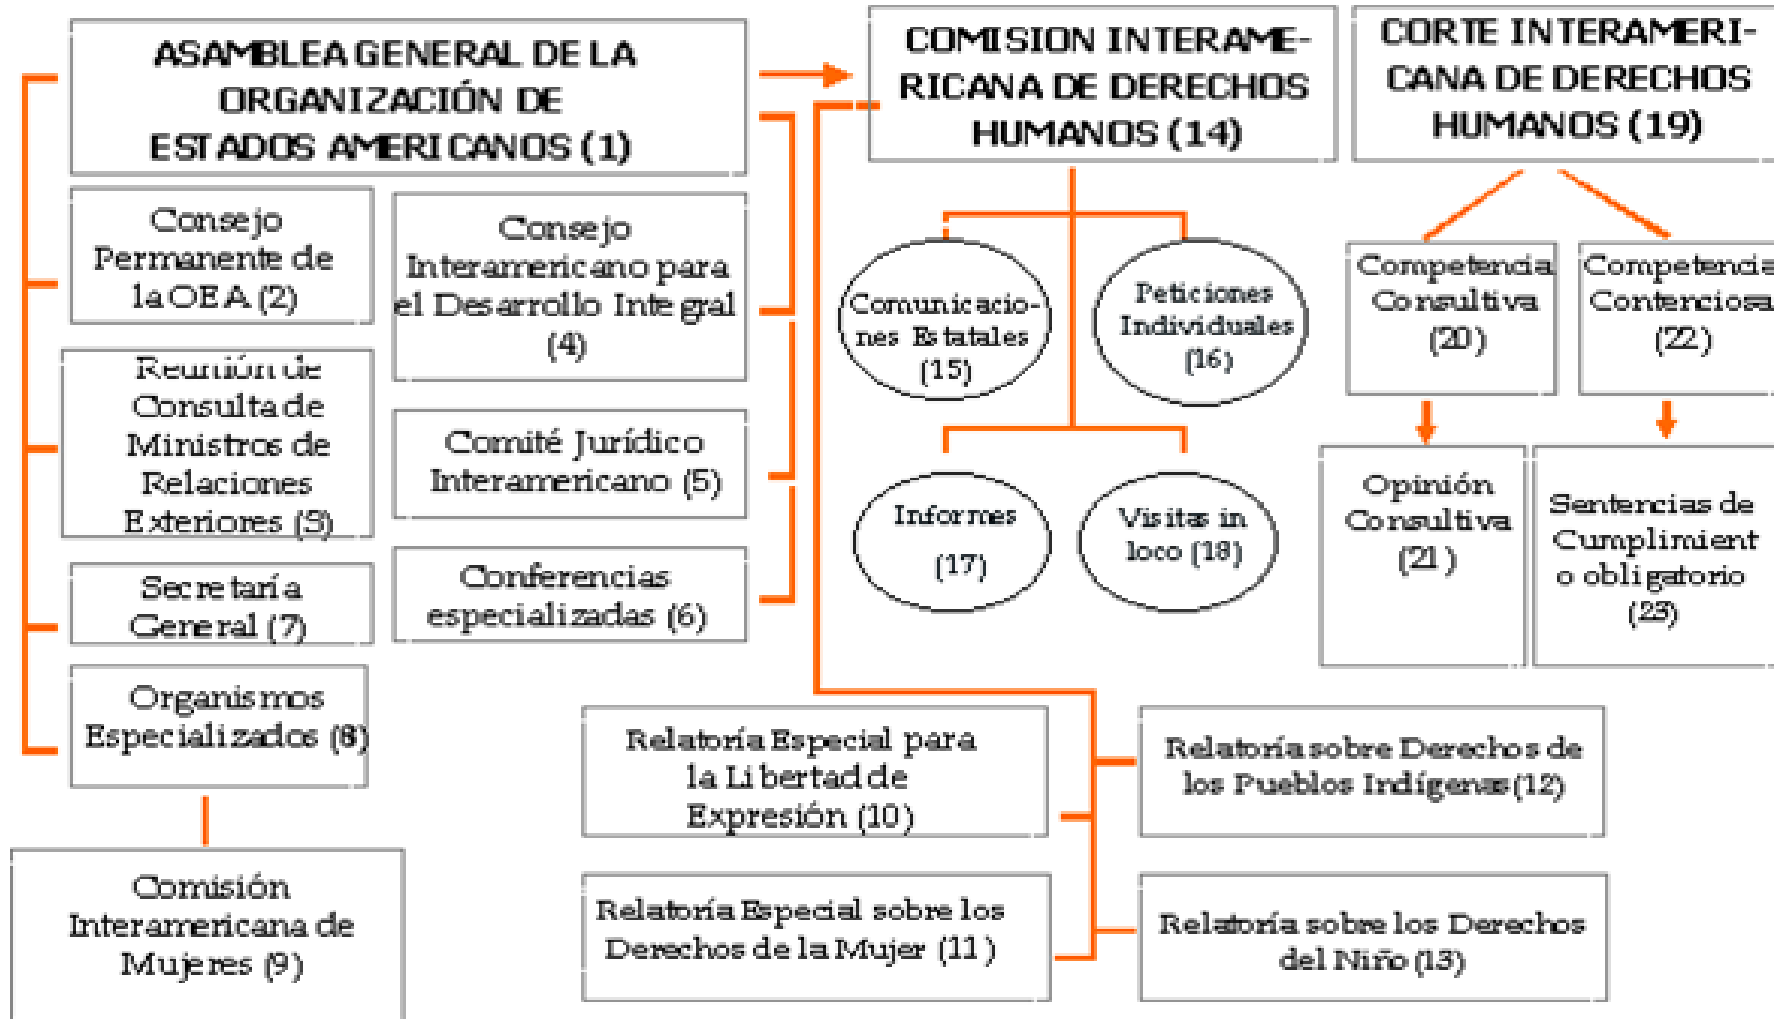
ASAMBLEA GENERAL DE LA ORGANIZACIÓN DE ESTADOS AMERICANOS (1)

COMISION INTERAMERICANA DE DERECHOS HUMANOS (14)

CORTE INTERAMERICANA DE DERECHOS HUMANOS (19)

Consejo Permanente de la OEA (2)

Consejo Interamericano para el Desarrollo Integral (4)

Reunión de Consulta de Ministros de Relaciones Exteriores (3)

Comité Jurídico Interamericano (5)

Secretaría General (7)

Conferencias especializadas (6)

Organismos Especializados (8)

Comisión Interamericana de Mujeres (9)

Comunicaciones Estatales (15)

Peticiones Individuales (16)

Informes (17)

Visitas in loco (18)

Competencia Consultiva (20)

Competencia Contenciosa (22)

Opinión Consultiva (21)

Sentencias de Cumplimiento obligatorio (23)

Relatoría Especial para la Libertad de Expresión (10)

Relatoría sobre Derechos de los Pueblos Indígenas (12)

Relatoría Especial sobre los Derechos de la Mujer (11)

Relatoría sobre los Derechos del Niño (13)